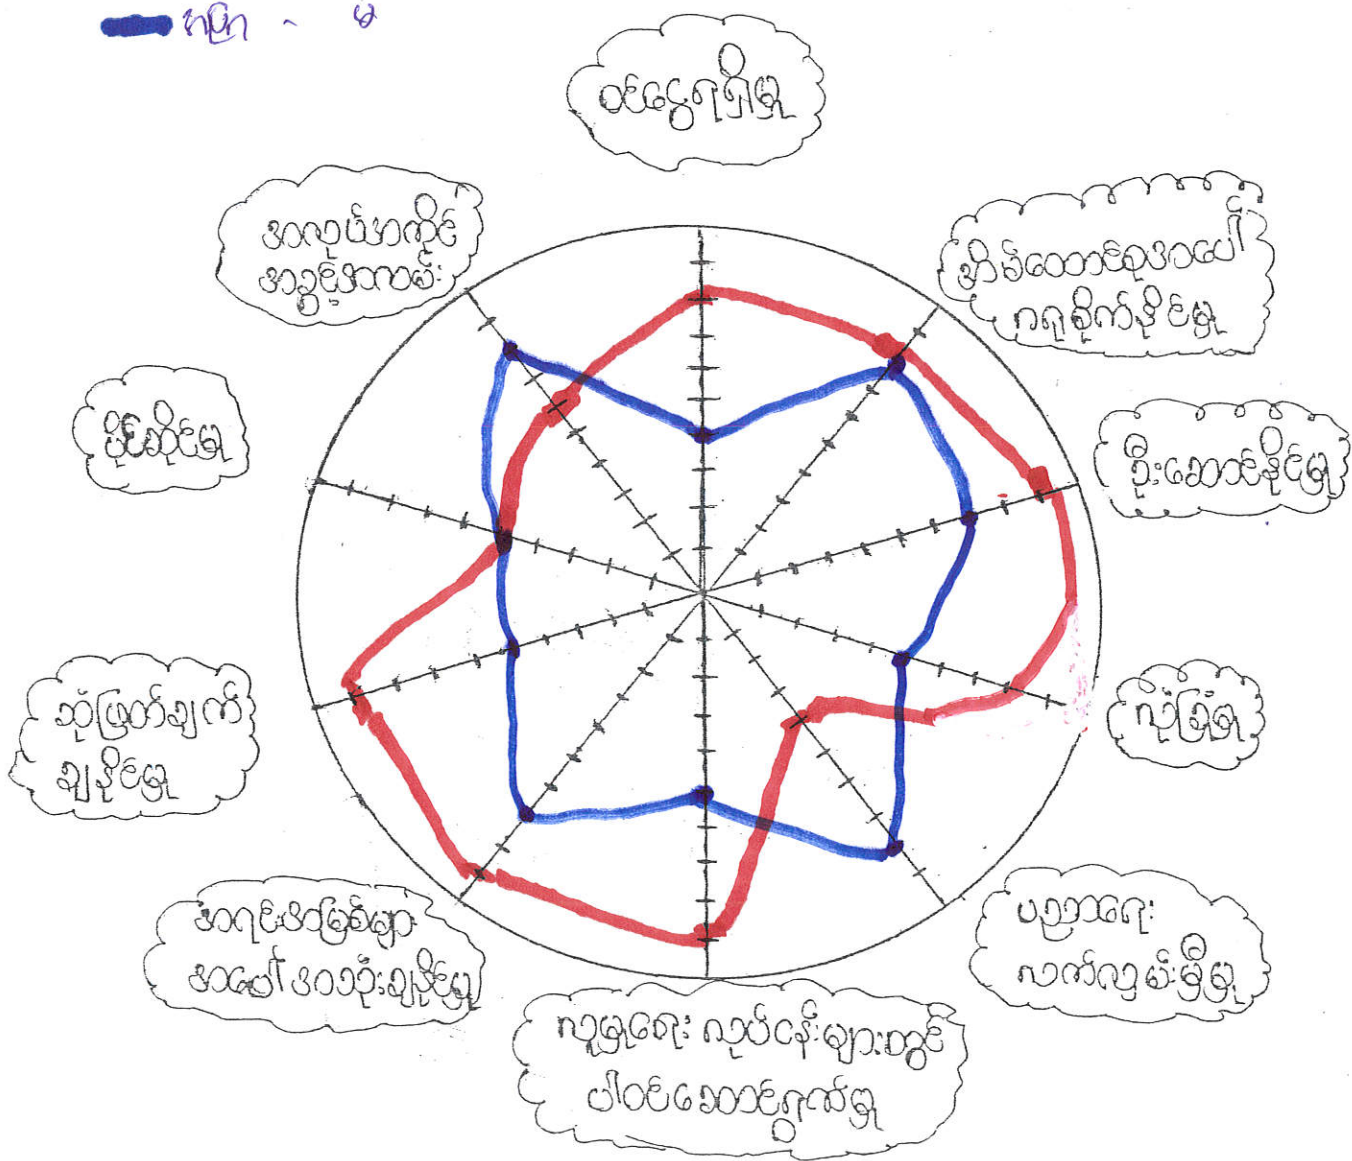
အပြာ - မ

ဝင်ငွေရရှိမှု

အိမ်ထောင်စုအပေါ် ဂရုစိုက်နိုင်မှု

စိုးရိမ်သောကကင်းမှု

လုံခြုံမှု

ပညာရေး လက်လှမ်းမီမှု

လူမှုရေး လုပ်ငန်းများတွင် ပါဝင်ဆောင်ရွက်မှု

အရင်းအမြစ်များ အပေါ် အသုံးချနိုင်မှု

ဆုံးဖြတ်ချက် ချနိုင်မှု

ပိုင်ဆိုင်မှု

အလုပ်အကိုင် အခွင့်အလမ်း